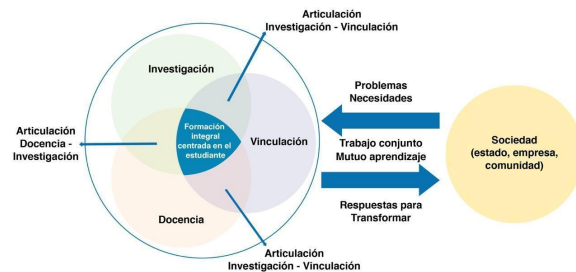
Articulación
Investigación - Vinculación

Investigación

Problemas
Necesidades

Articulación
Docencia -
Investigación

Formación integral centrada en el estudiante

Vinculación

Trabajo conjunto
Mutuo aprendizaje

Sociedad
(estado, empresa, comunidad)

Docencia

Respuestas para
Transformar

Articulación
Investigación - Vinculación